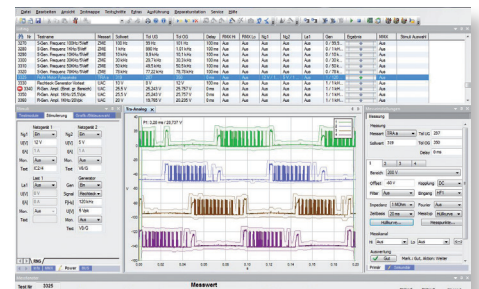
Datei Bearbeiten Ansicht Testfolge Optionen Ausführung Reparaturstation Service Hilfe

| Nr | Testname | Messart | Sollwert | Tol UG | Tol OG | Delay | RMA | Ng1 | Ng2 | Last | Gen | Ergebnis | RMA | Strom |
|---|---|---|---|---|---|---|---|---|---|---|---|---|---|---|
| 3270 | S-Gen. Frequenz 100Hz/5Vaeff | ZME | 100 Hz | 95 Hz | 105 Hz | 100ms | Aus | Aus | Aus | Aus | 0 / 5% |  |  |  |
| 3280 | S-Gen. Frequenz 1kHz/5Vaeff | ZME | 1 kHz | 990 Hz | 1.01 kHz | 100ms | Aus | Aus | Aus | Aus | 0 / 5% |  |  |  |
| 3290 | S-Gen. Frequenz 10kHz/5Vaeff | ZME | 10 kHz | 9.9 kHz | 10.1 kHz | 100ms | Aus | Aus | Aus | Aus | 0 / 5% |  |  |  |
| 3300 | S-Gen. Frequenz 30kHz/5Vaeff | ZME | 30 kHz | 29.7 kHz | 30.3 kHz | 100ms | Aus | Aus | Aus | Aus | 0 / 5% |  |  |  |
| 3310 | S-Gen. Frequenz 50kHz/5Vaeff | ZME | 50 kHz | 49.5 kHz | 50.5 kHz | 100ms | Aus | Aus | Aus | Aus | 0 / 5% |  |  |  |
| 3320 | S-Gen. Frequenz 78kHz/5Vaeff | ZME | 78 kHz | 77.22 kHz | 78.78 kHz | 100ms | Aus | Aus | Aus | Aus | 0 / 5% |  |  |  |
| 3330 | Pr. Gen. Generator Kontakt | UAC | 12 V | 12 V | 12 V | 0ms | Aus | Aus | Aus | Aus | 0 / 5% |  |  |  |
| 3340 | Pr.Gen. Ampl. 75kHz 25.5Vss | UAC | 25.5 V | 25.24 V | 25.757 V | 0ms | Aus | Aus | Aus | Aus | 0 / 5% |  |  |  |
| 3350 | Pr.Gen. Ampl. 78kHz 25.5Vss | UAC | 25.5 V | 25.24 V | 25.757 V | 0ms | Aus | Aus | Aus | Aus | 0 / 5% |  |  |  |
| 3360 | Pr.Gen. Ampl. 1kHz 20Vss | UAC | 20 V | 19.795 V | 20.205 V | 0ms | Aus | Aus | Aus | Aus | 0 / 5% |  |  |  |

Testablauf Simulierung Grafik-Monitor

Netzgerät 1 Netzgerät 2
Ng1 Ein Ein
U(V) 12 V 5 V
I(A) 1 A 1 A
Mon. Aus Aus
Test IC2-8 V6/S

Last 1 Generator
Aus Gen Ein
Signal Rechteck
Pegel 5 Vss
Test V5/2

Tro-Analog
P1: 3.28 ms | 20.707 V

Power Sets

Messung
Messart TRA ▾ Tol UG 207
Sollwert 118 Tol OG 280
Delay 0ms
Bereich 200 V
Offset 40 V Kopplung DC
Filter Aus Eingang HF1
Impedanz 1 MOhm Pulsbr Aus
Zeitbasis 20 ms Messtrig MUXkanal
Multikanal Messpunkte
Messkanal
Hi Aus Lo Aus
Auswertung
Gut Mark. / Aus(i) aktiven Wellen

Test Nr 3325 Messwert